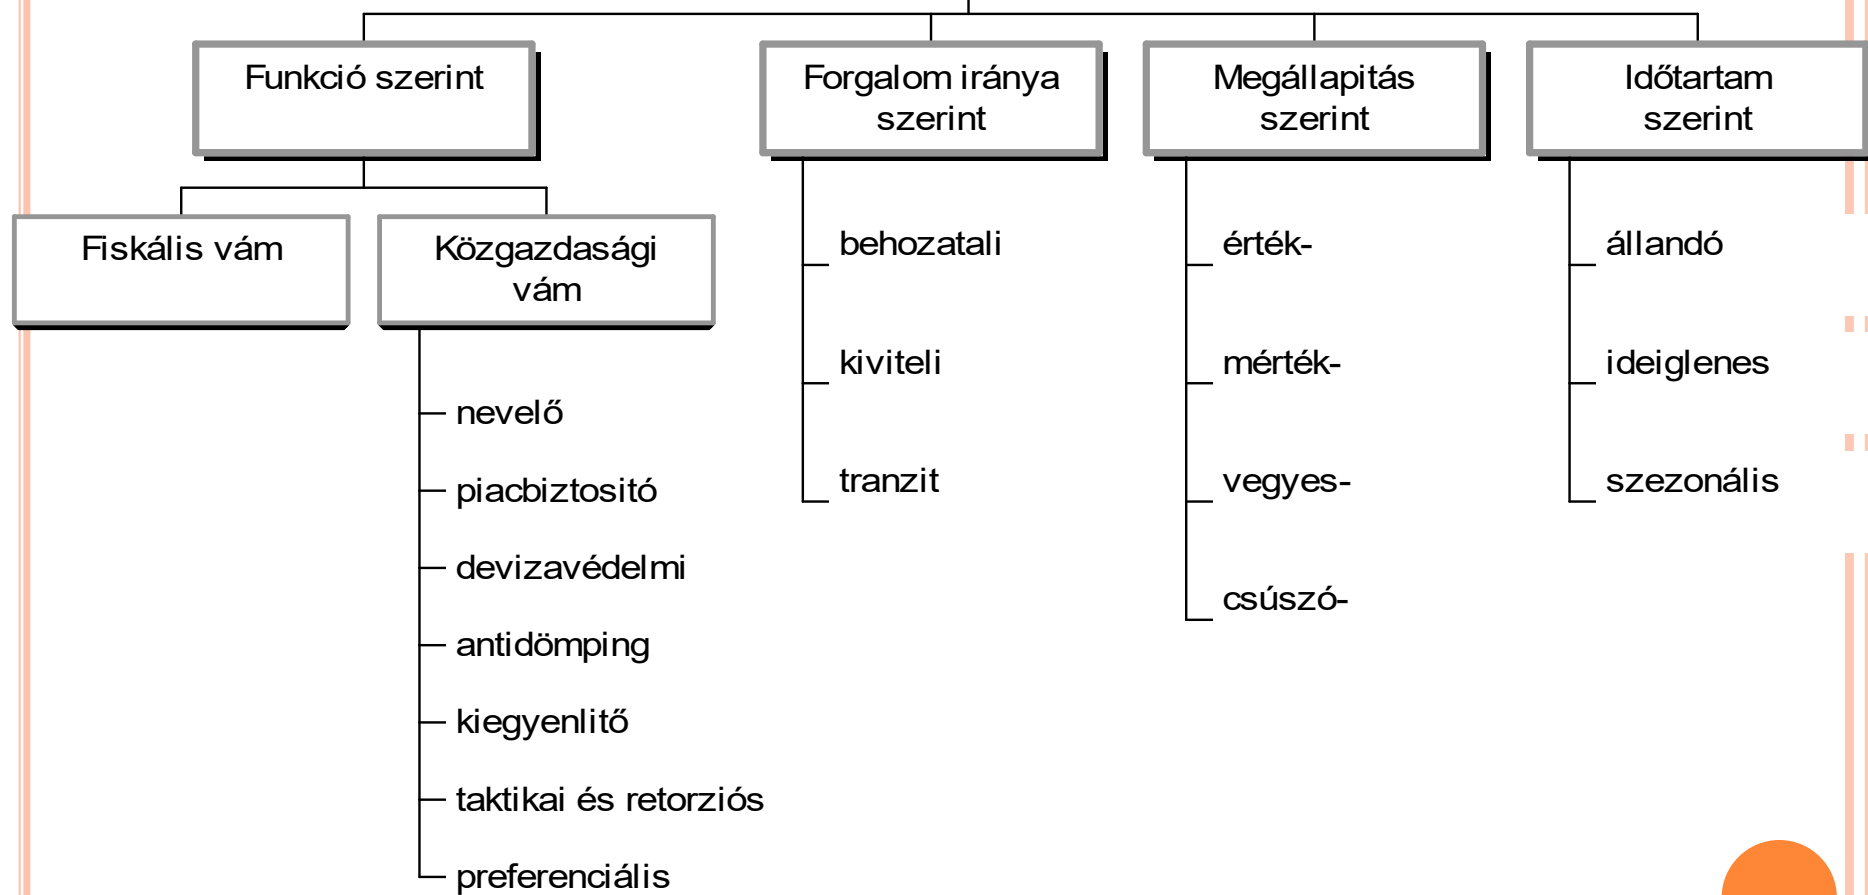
Funkció szerint

Fiskális vám

Közgazdasági vám

nevelő

piacbiztositó

devizavédelmi

antidömping

kiegyenlitő

taktikai és retorziós

preferenciális

Forgalom iránya szerint

behozatali

kiviteli

tranzit

Megállapitás szerint

érték-

mérték-

vegyes-

csúszó-

Időtartam szerint

állandó

ideiglenes

szezonális